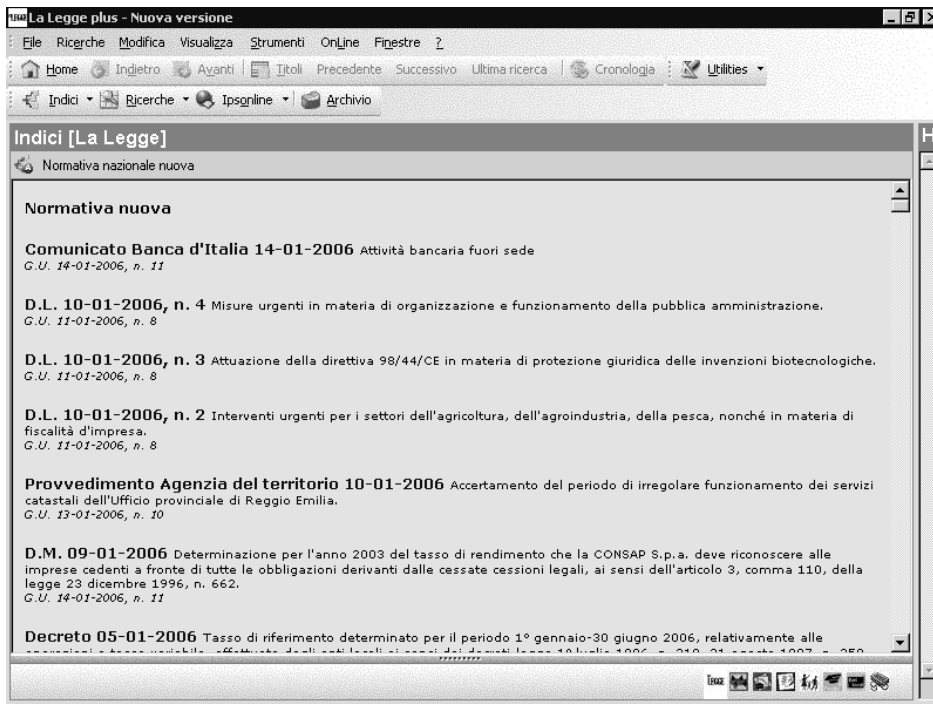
La Legge plus - Nuova versione

File Ricerche Modifica Visualizza Strumenti OnLine Finestre ?

Home Indietro Avanti Titoli Precedente Successivo Ultima ricerca Cronologia Utilities

Indici Ricerche Ipsonline Archivio

Indici [La Legge]

Normativa nazionale nuova

Normativa nuova

Comunicato Banca d'Italia 14-01-2006 Attività bancaria fuori sede
G.U. 14-01-2006, n. 11

D.L. 10-01-2006, n. 4 Misure urgenti in materia di organizzazione e funzionamento della pubblica amministrazione.
G.U. 11-01-2006, n. 8

D.L. 10-01-2006, n. 3 Attuazione della direttiva 98/44/CE in materia di protezione giuridica delle invenzioni biotecnologiche.
G.U. 11-01-2006, n. 8

D.L. 10-01-2006, n. 2 Interventi urgenti per i settori dell'agricoltura, dell'agroindustria, della pesca, nonché in materia di fiscalità d'impresa.
G.U. 11-01-2006, n. 8

Provvedimento Agenzia del territorio 10-01-2006 Accertamento del periodo di irregolare funzionamento dei servizi catastali dell'Ufficio provinciale di Reggio Emilia.
G.U. 13-01-2006, n. 10

D.M. 09-01-2006 Determinazione per l'anno 2003 del tasso di rendimento che la CONSAP S.p.a. deve riconoscere alle imprese cedenti a fronte di tutte le obbligazioni derivanti dalle cessate cessioni legali, ai sensi dell'articolo 3, comma 110, della legge 23 dicembre 1996, n. 662.
G.U. 14-01-2006, n. 11

Decreto 05-01-2006 Tasso di riferimento determinato per il periodo 1° gennaio-30 giugno 2006, relativamente alle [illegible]